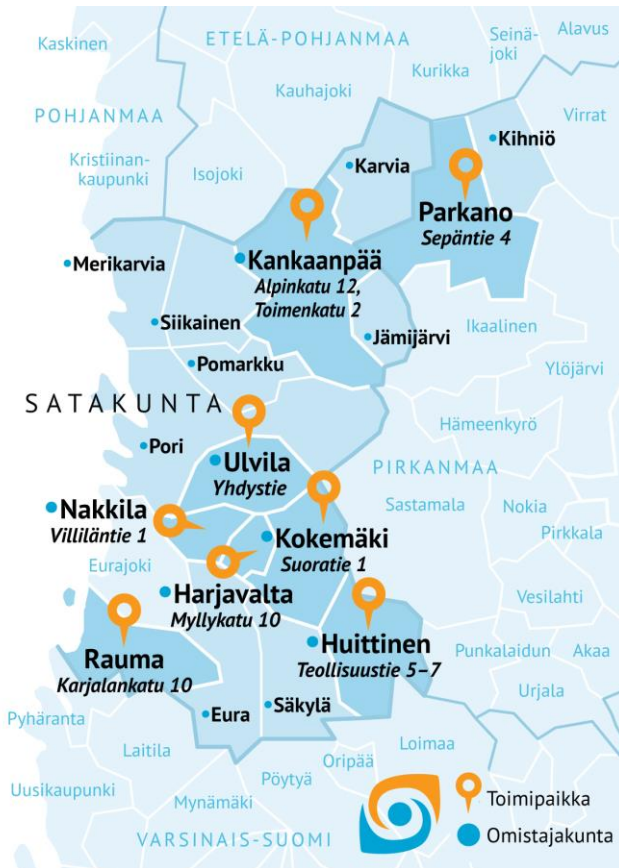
Kaskinen
ETELÄ-POHJANMAA
Seinäjoki
Alavus
Kurikka
Kauhajoki
POHJANMAA
Virrat
Kihniö
Kristiinankaupunki
Isojoki
Karvia
Parkano
Sepäntie 4
Merikarvia
Kankaanpää
Alpinkatu 12, Toimenkatu 2
Siikainen
Jämijärvi
Ikaalinen
Pomarkku
Ylöjärvi
SATAKUNTA
Hämeenkyrö
Pori
Ulvila
Yhdystie
PIRKANMAA
Sastamala
Nokia
Nakkila
Villiläntie 1
Kokemäki
Suoratie 1
Pirkkala
Eurajoki
Harjavalta
Myllykatu 10
Vesilahti
Huittinen
Teollisuustie 5–7
Rauma
Karjalankatu 10
Punkalaidun
Akaa
Urjala
Eura
Säkylä
Pyhäranta
Loimaa
Laitila
Pöytyä
Oripää
Uusikaupunki
Mynämäki
Toimipaikka
VARSINAIS-SUOMI
Omistajakunta